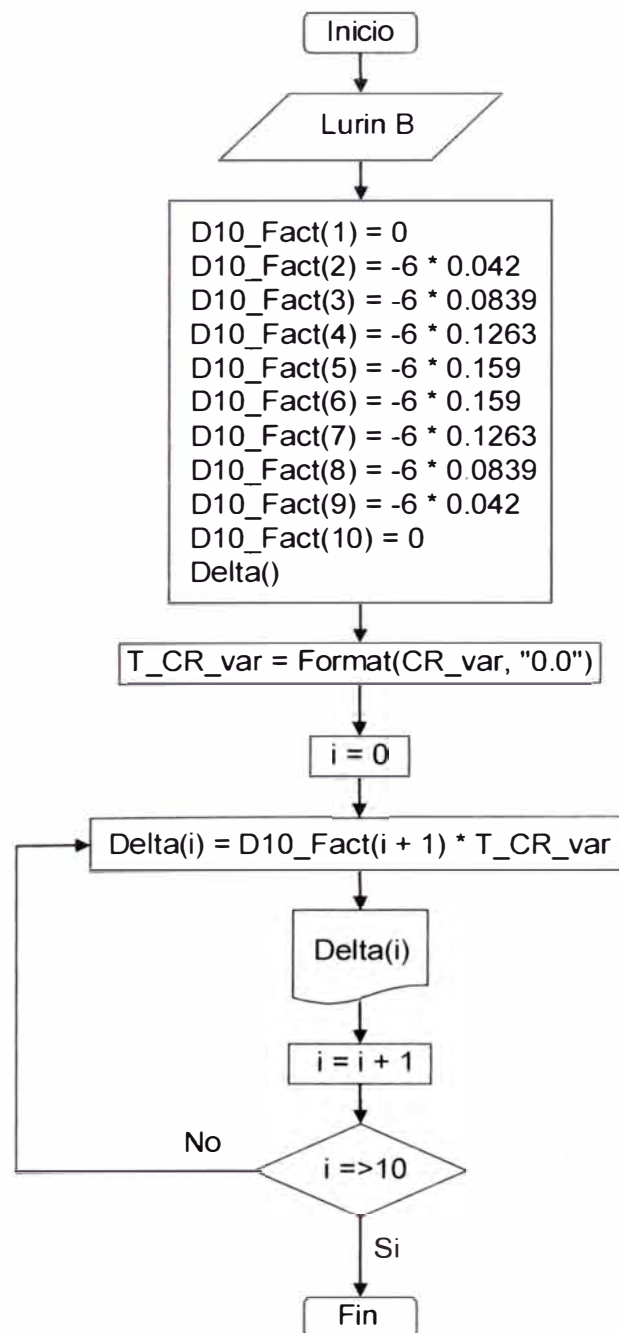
Inicio

Lurin B

D10_Fact(1) = 0
D10_Fact(2) = -6 * 0.042
D10_Fact(3) = -6 * 0.0839
D10_Fact(4) = -6 * 0.1263
D10_Fact(5) = -6 * 0.159
D10_Fact(6) = -6 * 0.159
D10_Fact(7) = -6 * 0.1263
D10_Fact(8) = -6 * 0.0839
D10_Fact(9) = -6 * 0.042
D10_Fact(10) = 0
Delta()

T_CR_var = Format(CR_var, "0.0")

i = 0

Delta(i) = D10_Fact(i + 1) * T_CR_var

Delta(i)

i = i + 1

No

i =>10

Si

Fin